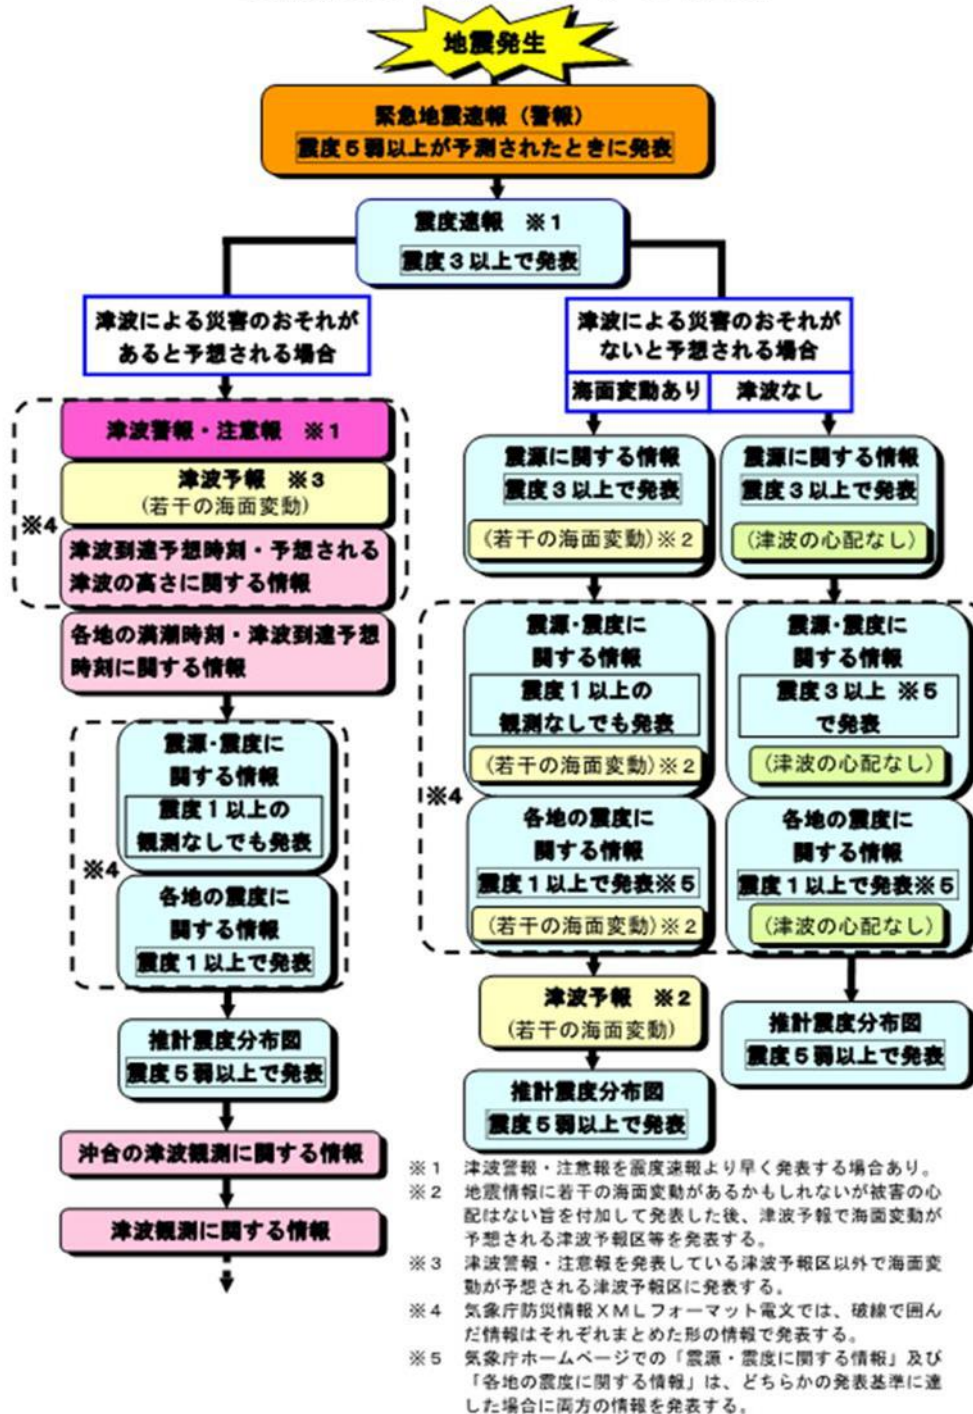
地震発生

緊急地震速報（警報）
震度５弱以上が予測されたときに発表

震度速報　※１
震度３以上で発表

津波による災害のおそれがあると予想される場合

津波警報・注意報　※１

津波予報　※３
（若干の海面変動）

※４

津波到達予想時刻・予想される津波の高さに関する情報

各地の満潮時刻・津波到達予想時刻に関する情報

震源・震度に関する情報
震度１以上の観測なしでも発表

※４

各地の震度に関する情報
震度１以上で発表

推計震度分布図
震度５弱以上で発表

沖合の津波観測に関する情報

津波観測に関する情報

津波による災害のおそれがないと予想される場合

海面変動あり

津波なし

震源に関する情報
震度３以上で発表
（若干の海面変動）※２

震源に関する情報
震度３以上で発表
（津波の心配なし）

震源・震度に関する情報
震度１以上の観測なしでも発表
（若干の海面変動）※２

震源・震度に関する情報
震度３以上　※５
で発表
（津波の心配なし）

※４

各地の震度に関する情報
震度１以上で発表※５
（若干の海面変動）※２

各地の震度に関する情報
震度１以上で発表※５
（津波の心配なし）

津波予報　※２
（若干の海面変動）

推計震度分布図
震度５弱以上で発表

推計震度分布図
震度５弱以上で発表

※１　津波警報・注意報を震度速報より早く発表する場合あり。
※２　地震情報に若干の海面変動があるかもしれないが被害の心配はない旨を付加して発表した後、津波予報で海面変動が予想される津波予報区等を発表する。
※３　津波警報・注意報を発表している津波予報区以外で海面変動が予想される津波予報区に発表する。
※４　気象庁防災情報ＸＭＬフォーマット電文では、破線で囲んだ情報はそれぞれまとめた形の情報で発表する。
※５　気象庁ホームページでの「震源・震度に関する情報」及び「各地の震度に関する情報」は、どちらかの発表基準に達した場合に両方の情報を発表する。